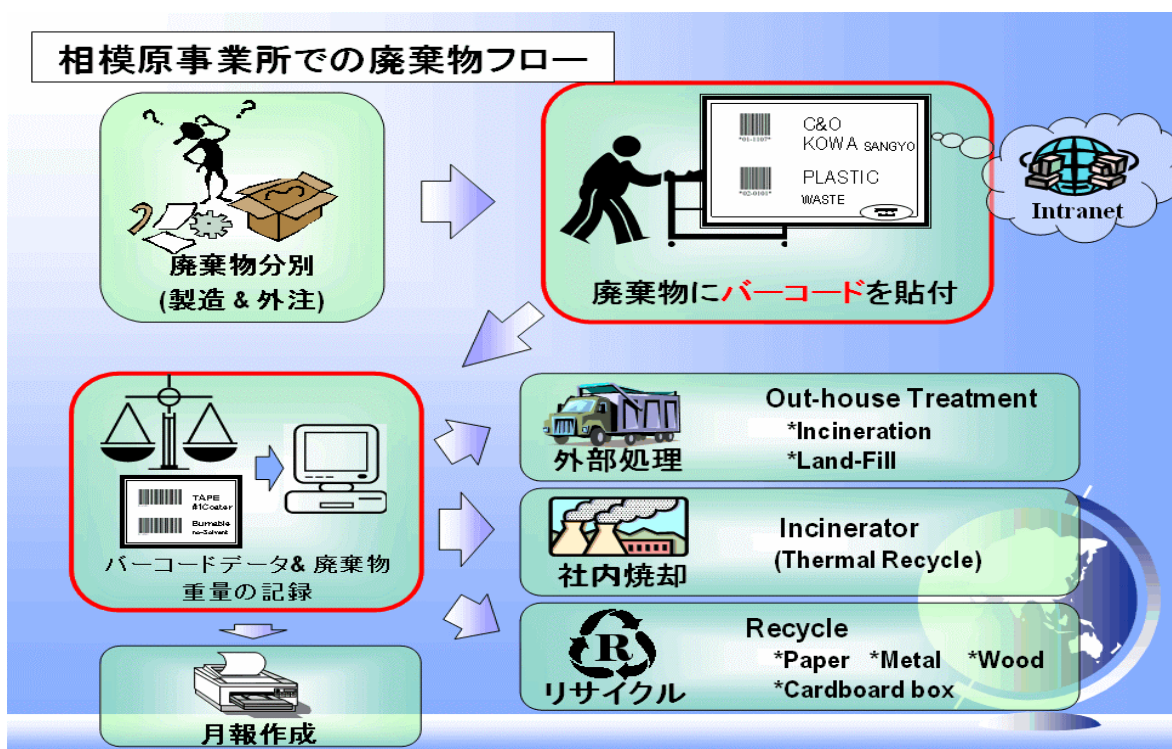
相模原事業所での廃棄物フロー

廃棄物分別
(製造 & 外注)

C&O
KOWA SANGYO
PLASTIC
WASTE

Intranet

廃棄物にバーコードを貼付

TAPE
#1Coater
Burnable
no-Solvent

バーコードデータ& 廃棄物重量の記録

月報作成

外部処理
Out-house Treatment
*Incineration
*Land-Fill

社内焼却
Incinerator
(Thermal Recycle)

R
リサイクル
Recycle
*Paper *Metal *Wood
*Cardboard box